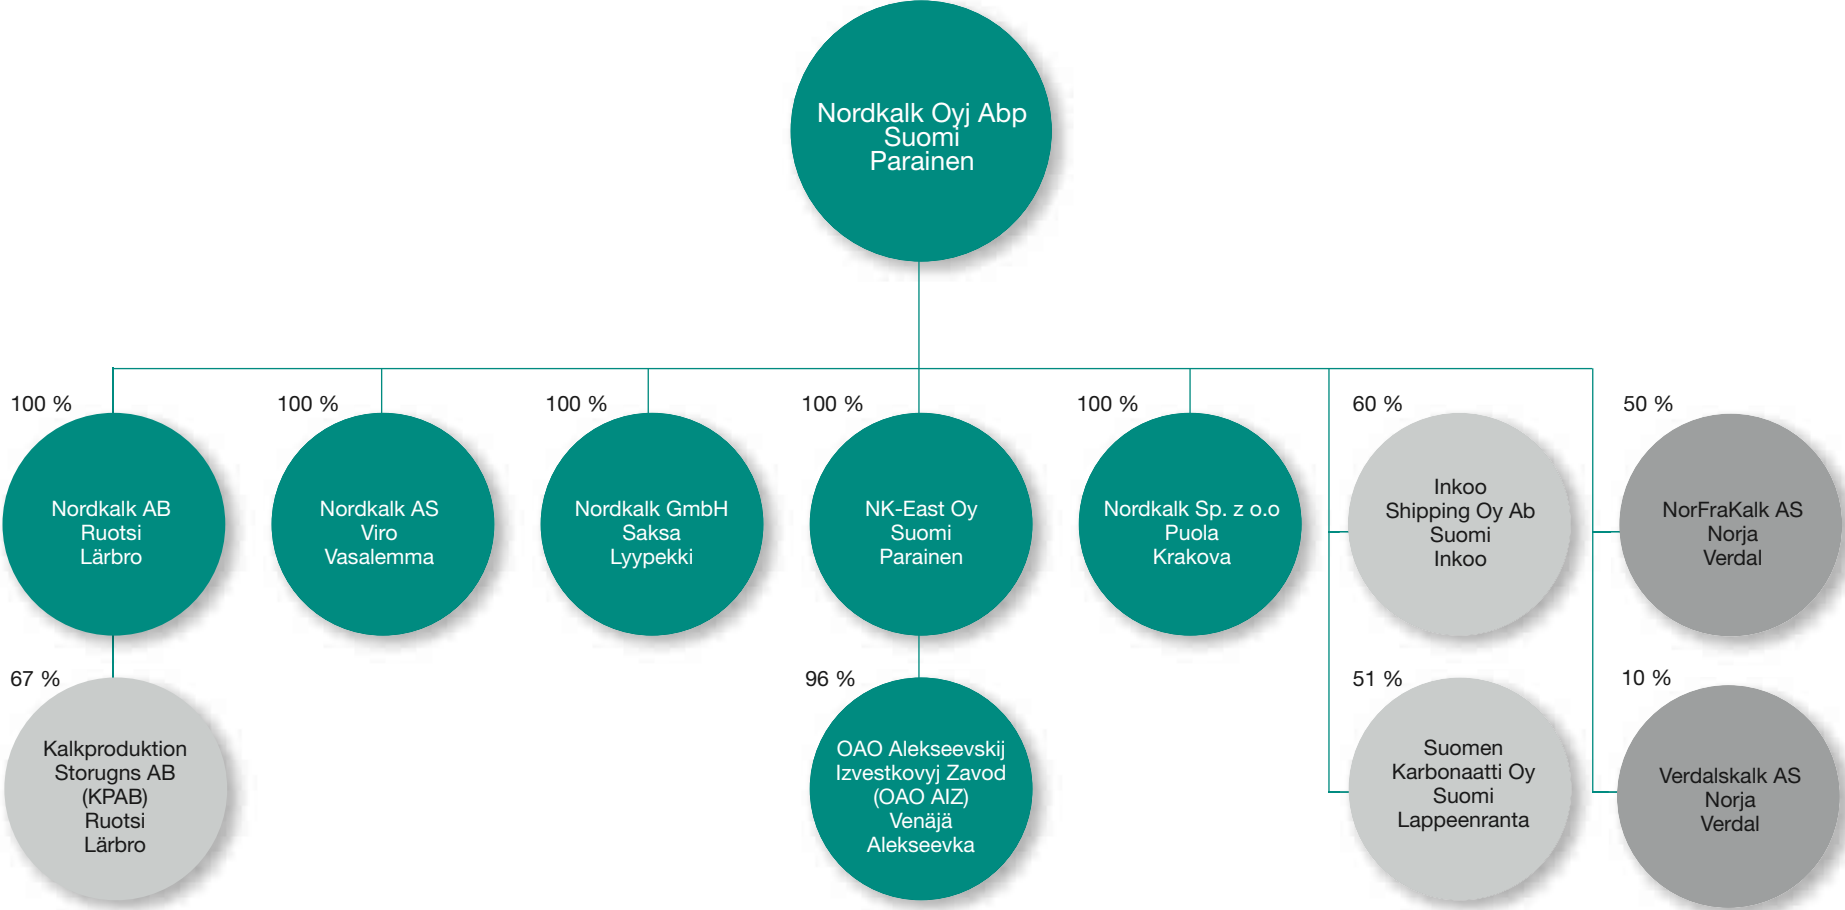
Nordkalk Oyj Abp
Suomi
Parainen

100 %
Nordkalk AB
Ruotsi
Lärbro

100 %
Nordkalk AS
Viro
Vasalemma

100 %
Nordkalk GmbH
Saksa
Lyypekki

100 %
NK-East Oy
Suomi
Parainen

100 %
Nordkalk Sp. z o.o
Puola
Krakova

60 %
Inkoo
Shipping Oy Ab
Suomi
Inkoo

50 %
NorFraKalk AS
Norja
Verdal

67 %
Kalkproduktion
Storugns AB
(KPAB)
Ruotsi
Lärbro

96 %
OAO Alekseevskij
Izvestkovyj Zavod
(OAO AIZ)
Venäjä
Alekseevka

51 %
Suomen
Karbonaatti Oy
Suomi
Lappeenranta

10 %
Verdalskalk AS
Norja
Verdal